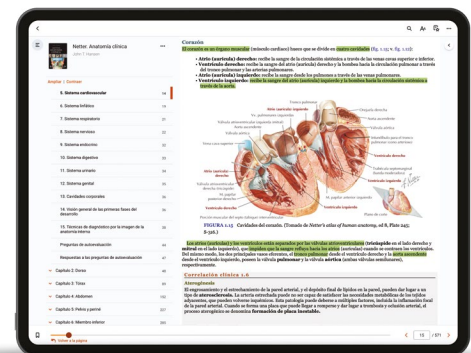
Netter. Anatomía clínica
John T. Hansen

Ampliar | Contraer

5. Sistema cardiovascular 14
6. Sistema linfático 18
7. Sistema respiratorio 21
8. Sistema nervioso 23
9. Sistema endocrino 31
10. Sistema digestivo 35
11. Sistema urinario 39
12. Sistema genital 39
13. Cavidades corporales 40
14. Visión general de las primeras fases del desarrollo 39
15. Técnicas de diagnóstico por la imagen de la anatomía interna 41
Preguntas de autoevaluación 42
Respuestas a las preguntas de autoevaluación 47
Capítulo 2: Dorso 49
Capítulo 3: Tórax 93
Capítulo 4: Abdomen 151
Capítulo 5: Pelvis y periné 227
Capítulo 6: Miembro inferior 291

Volver a la página

Corazón

El corazón es un órgano muscular (músculo cardíaco) hueco que se divide en cuatro cavidades (fig. 1.15 y fig. 1.16):

• Aurícula (atrio) derecha: recibe la sangre de la circulación sistémica a través de las venas cavas superior e inferior.
• Ventrículo derecho: recibe la sangre del atrio (aurícula) derecho y la bombea hacia la circulación pulmonar a través del tronco pulmonar y las arterias pulmonares.
• Atrio (aurícula) izquierdo: recibe la sangre desde los pulmones a través de las venas pulmonares.
• Ventrículo izquierdo: recibe la sangre del atrio (aurícula) izquierdo y la bombea hacia la circulación sistémica a través de la aorta.

Tronco pulmonar
Atrio (aurícula) izquierdo
Vv. pulmonares izquierdas
Válvula atrioventricular izquierda (mitral)
Atrio (aurícula) derecho
Vena cava superior
Aorta
Válvula aórtica
Vena cava inferior
Ventrículo derecho
Ventrículo izquierdo
Válvula atrioventricular derecha (tricúspide)
Músculo papilar anterior
Tabique interventricular
Vértice del corazón
Plano de corte

FIGURA 1.15 Cavidades del corazón. (Tomado de Netter's atlas of human anatomy, ed 8, Plate 245; 8-316.)

Los atrios (aurículas) y los ventrículos están separados por las válvulas atrioventriculares (tricúspide en el lado derecho y mitral en el lado izquierdo), que impiden que la sangre refluya hacia los atrios (aurículas) cuando se contraen los ventrículos. Del mismo modo, los dos principales vasos eferentes, el tronco pulmonar y la aorta, tienen cada uno una válvula semilunar, respectivamente, la válvula pulmonar y la válvula aórtica (ambas válvulas semilunares).

Correlación clínica 1.6

Aterogénesis

El engrosamiento y el estrechamiento de la pared arterial, y el depósito final de lípidos en la pared, pueden dar lugar a un tipo de aterosclerosis. La arteria estrechada puede no ser capaz de satisfacer las necesidades metabólicas de los tejidos adyacentes, que pueden volverse isquémicos. Esta patología puede deberse a múltiples factores, incluida la inflamación focal de la pared arterial. Cuando se forma una placa que puede llegar a romperse y dar lugar a trombosis y oclusión arterial, el proceso aterogénico se denomina formación de placa inestable.

15 / 571